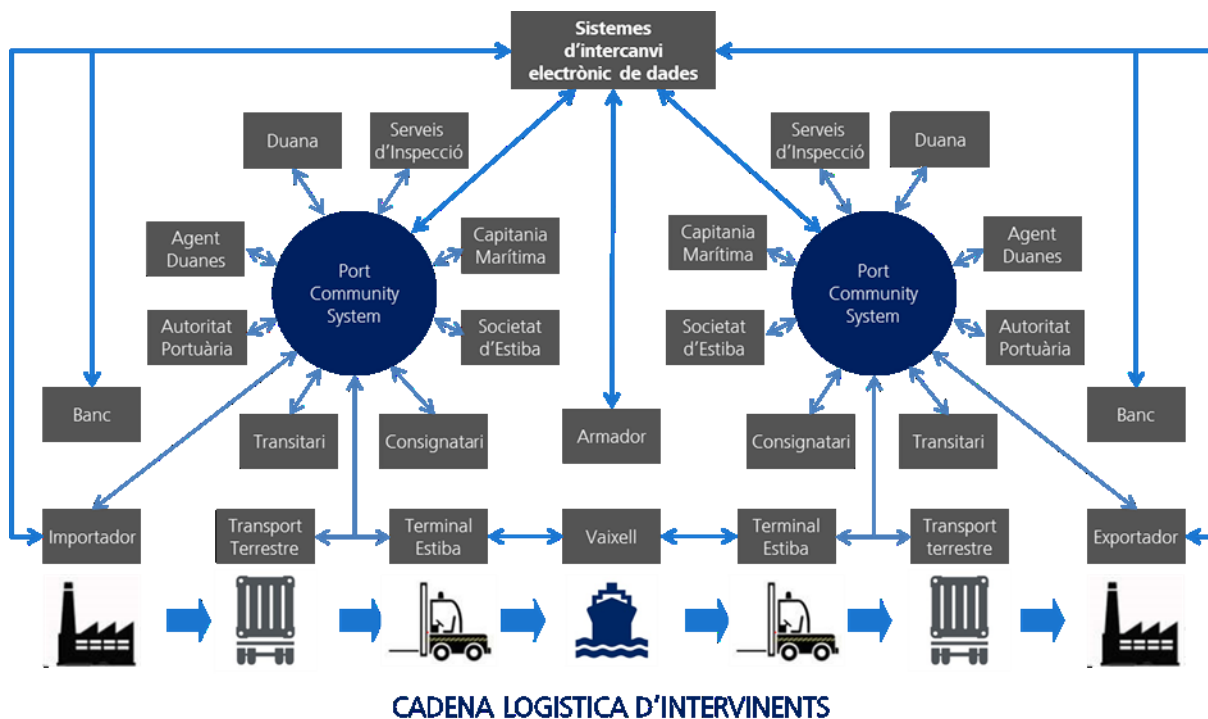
Sistemes d'intercanvi electrònic de dades

Duana

Serveis d'Inspecció

Agent Duanes

Port Community System

Capitania Marítima

Autoritat Portuària

Societat d'Estiba

Banc

Transitari

Consignatari

Armador

Serveis d'Inspecció

Duana

Capitania Marítima

Port Community System

Agent Duanes

Societat d'Estiba

Autoritat Portuària

Consignatari

Transitari

Banc

Importador

Transport Terrestre

Terminal Estiba

Vaixell

Terminal Estiba

Transport terrestre

Exportador

CADENA LOGISTICA D'INTERVINENTS